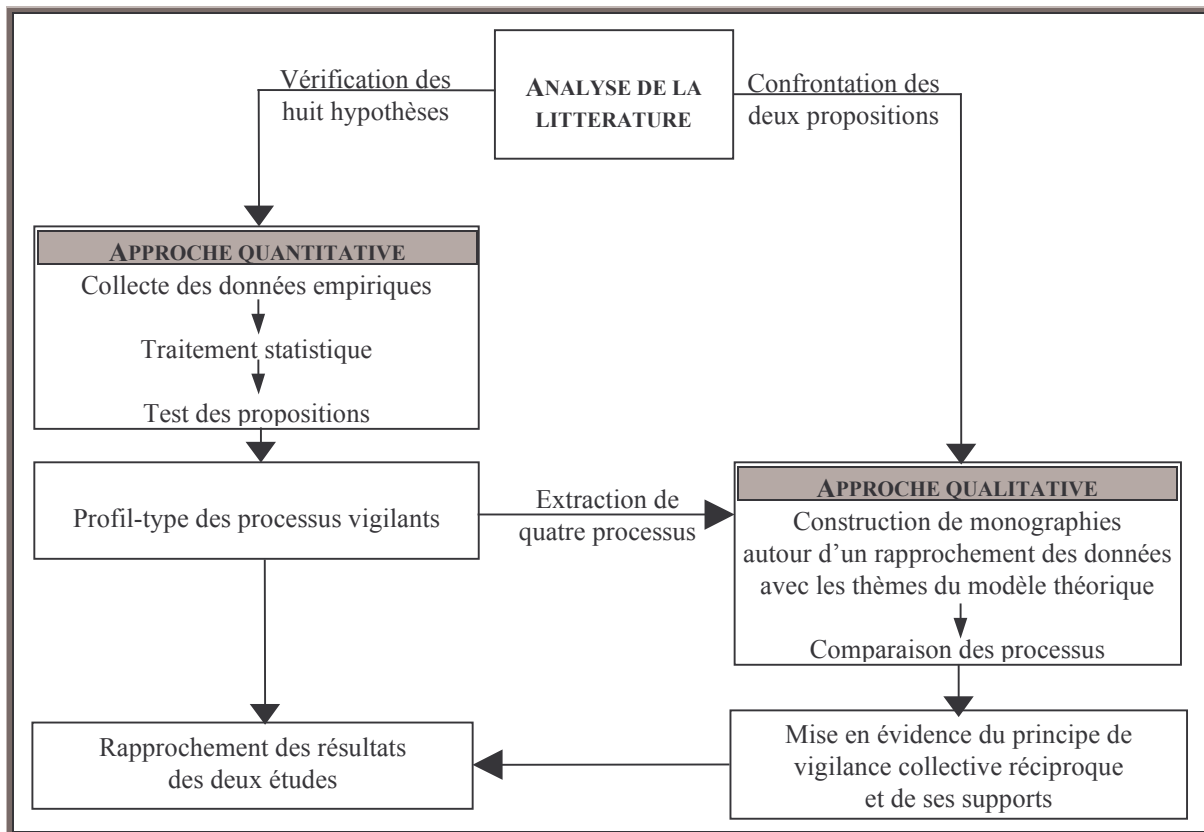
Vérification des huit hypothèses

ANALYSE DE LA LITTERATURE

Confrontation des deux propositions

APPROCHE QUANTITATIVE

Collecte des données empiriques

Traitement statistique

Test des propositions

Profil-type des processus vigilants

Extraction de quatre processus

APPROCHE QUALITATIVE

Construction de monographies autour d'un rapprochement des données avec les thèmes du modèle théorique

Comparaison des processus

Mise en évidence du principe de vigilance collective réciproque et de ses supports

Rapprochement des résultats des deux études